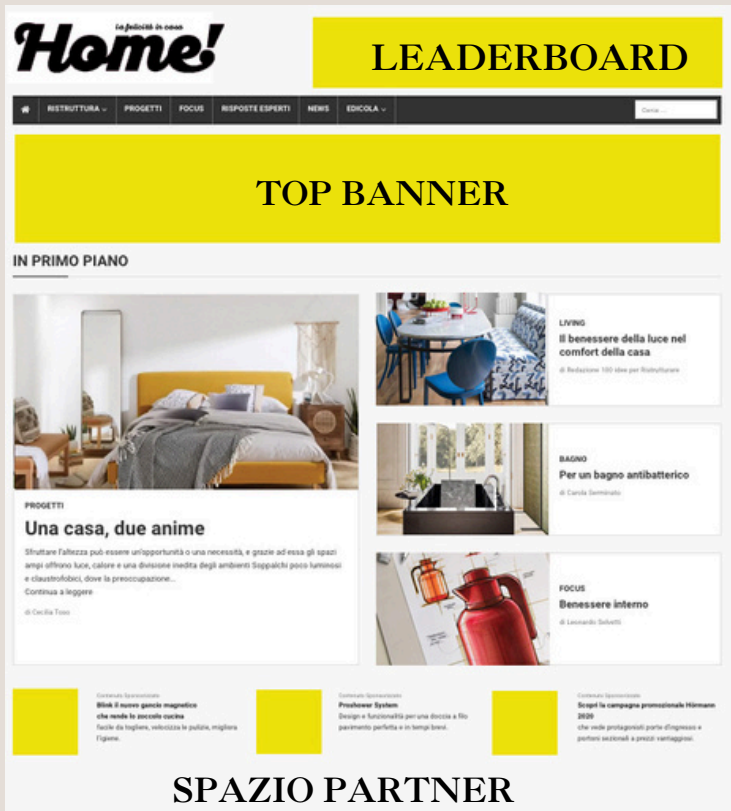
La felicità in casa
Home!

LEADERBOARD

RISTRUTTURA PROGETTI FOCUS RISPOSTE ESPERTI NEWS EDICOLA Cerca ...

TOP BANNER

IN PRIMO PIANO

PROGETTI
Una casa, due anime
Sfruttare l'altezza può essere un'opportunità o una necessità, e grazie ad essa gli spazi ampi offrono luce, calore e una divisione inedita degli ambienti Soppalchi poco luminosi e claustrofobici, dove la preoccupazione...
Continua a leggere
di Cecilia Toso

LIVING
Il benessere della luce nel comfort della casa
di Redazione 100 idee per Ristrutturare

BAGNO
Per un bagno antibatterico
di Carola Serminato

FOCUS
Benessere interno
di Leonardo Selvetti

Contenuto Sponsorizzato
Blink il nuovo gancio magnetico che rende lo zoccolo cucina
facile da togliere, velocizza le pulizie, migliora l'igiene.

Contenuto Sponsorizzato
Proshower System
Design e funzionalità per una doccia a filo pavimento perfetta e in tempi brevi.

Contenuto Sponsorizzato
Scopri la campagna promozionale Hörmann 2020
che vede protagonisti porte d'ingresso e portoni sezionali a prezzi vantaggiosi.

SPAZIO PARTNER